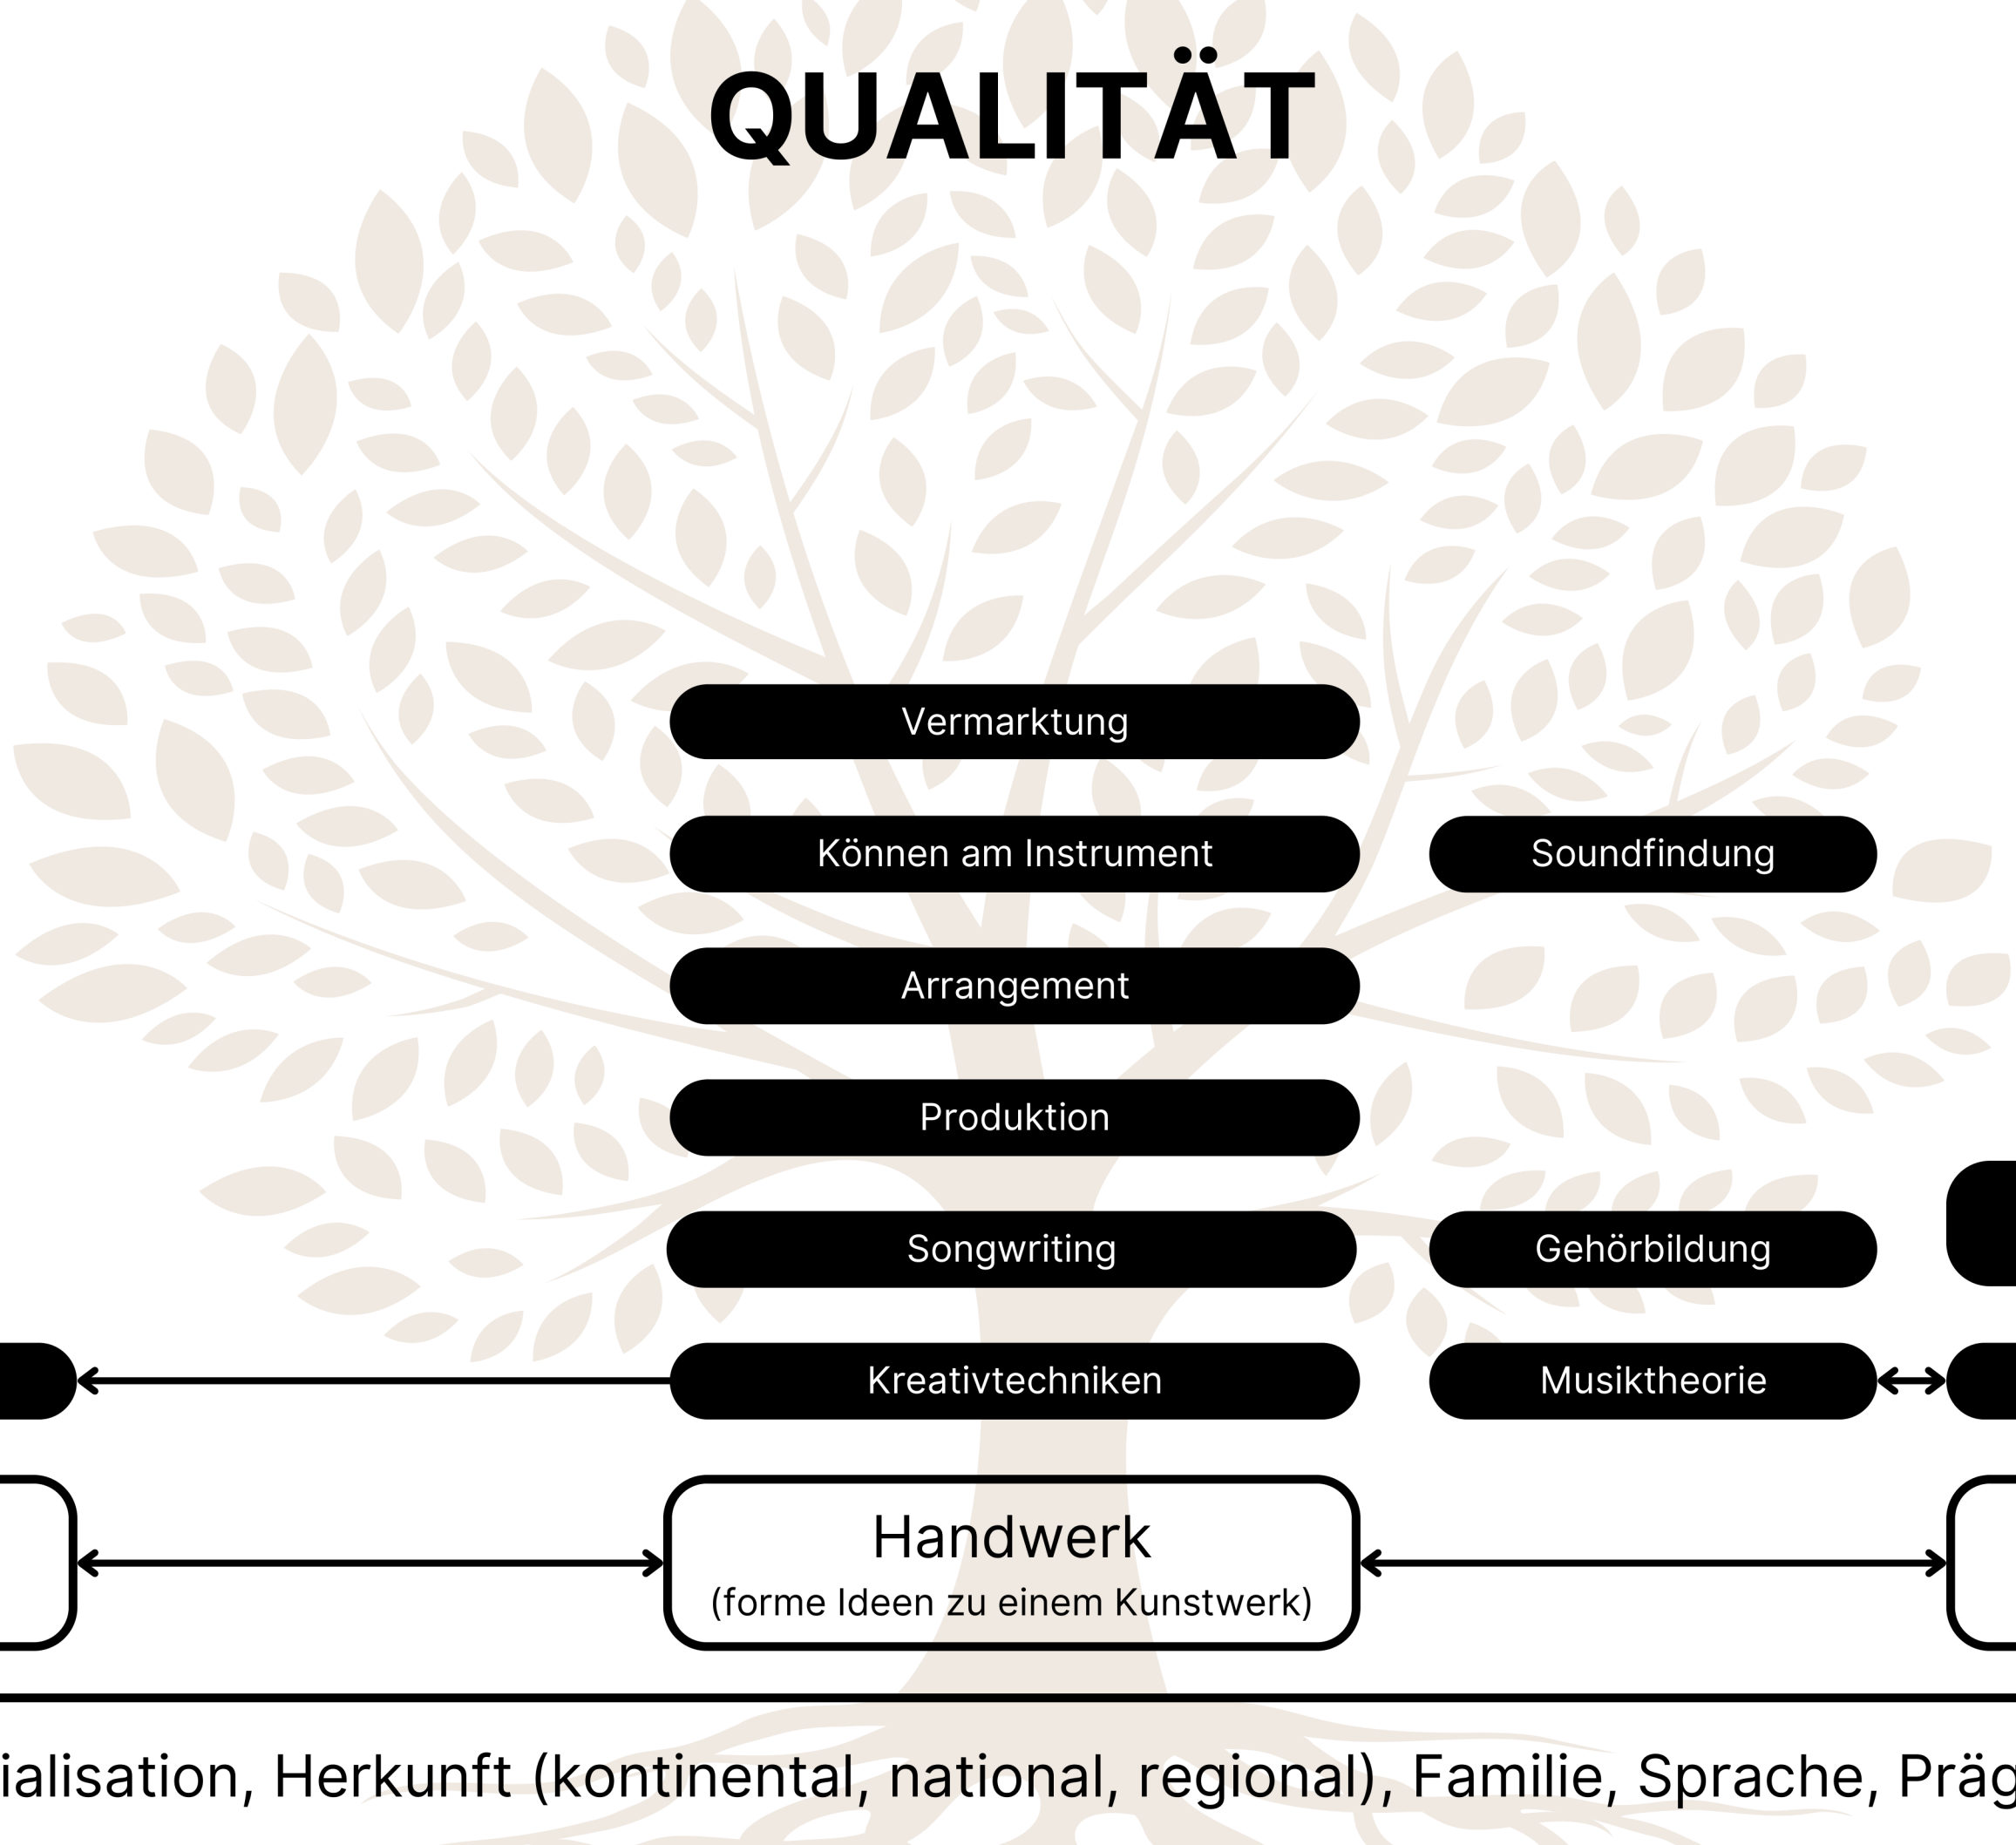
QUALITÄT

Vermarktung

Können am Instrument

Soundfindung

Arrangement

Produktion

Songwriting

Gehörbildung

Kreativtechniken

Musiktheorie

Handwerk
(forme Ideen zu einem Kunstwerk)

ialisation, Herkunft (kontinental, national, regional), Familie, Sprache, Präg